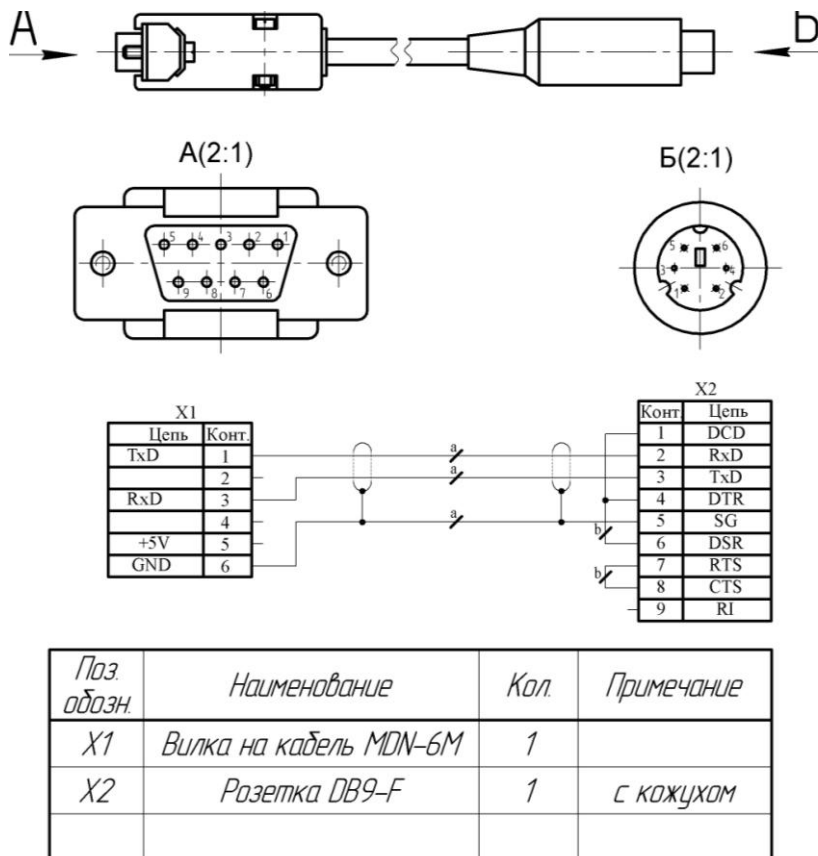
А

Б

А(2:1)

Б(2:1)

5 4 3 2 1
9 8 7 6

5 6
3 4
1 2

X1

| Цепь | Конт. |
|---|---|
| TxD | 1 |
| | 2 |
| RxD | 3 |
| | 4 |
| +5V | 5 |
| GND | 6 |

a
a
a
b
b

X2

| Конт | Цепь |
|---|---|
| 1 | DCD |
| 2 | RxD |
| 3 | TxD |
| 4 | DTR |
| 5 | SG |
| 6 | DSR |
| 7 | RTS |
| 8 | CTS |
| 9 | RI |

| Поз. обозн. | Наименование | Кол. | Примечание |
|---|---|---|---|
| X1 | Вилка на кабель MDN-6M | 1 | |
| X2 | Розетка DB9-F | 1 | с кожухом |
| | | | |